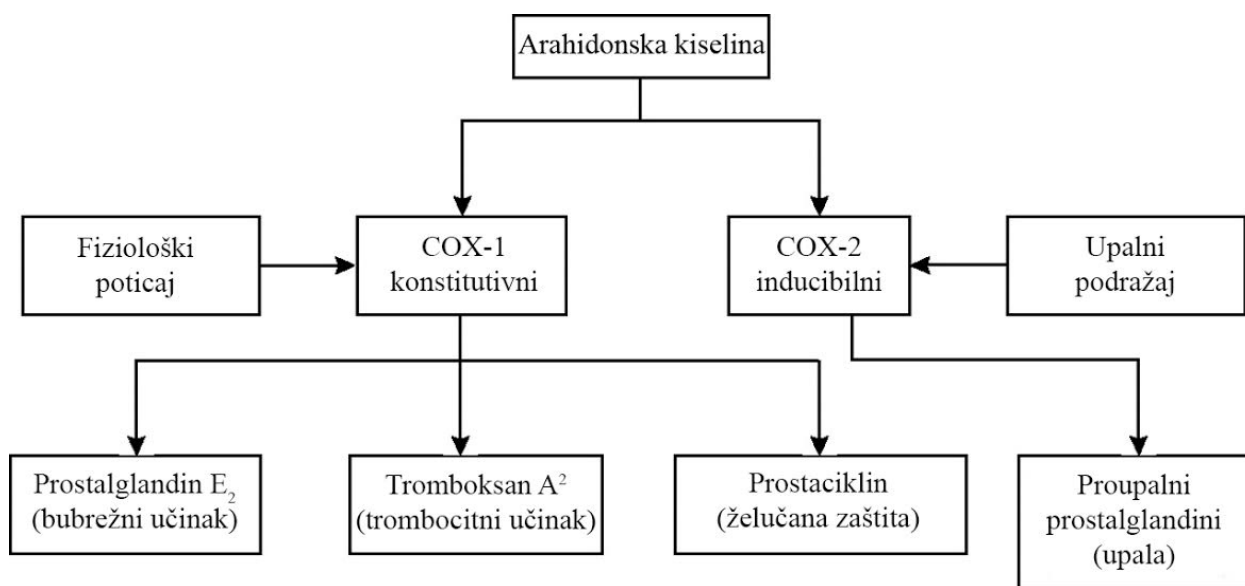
Arahidonska kiselina

Fiziološki poticaj

COX-1 konstitutivni

COX-2 inducibilni

Upalni podražaj

Prostalglandin $E_2$ (bubrežni učinak)

Tromboksan $A^2$ (trombocitni učinak)

Prostaciklin (želučana zaštita)

Proupalni prostalglandini (upala)